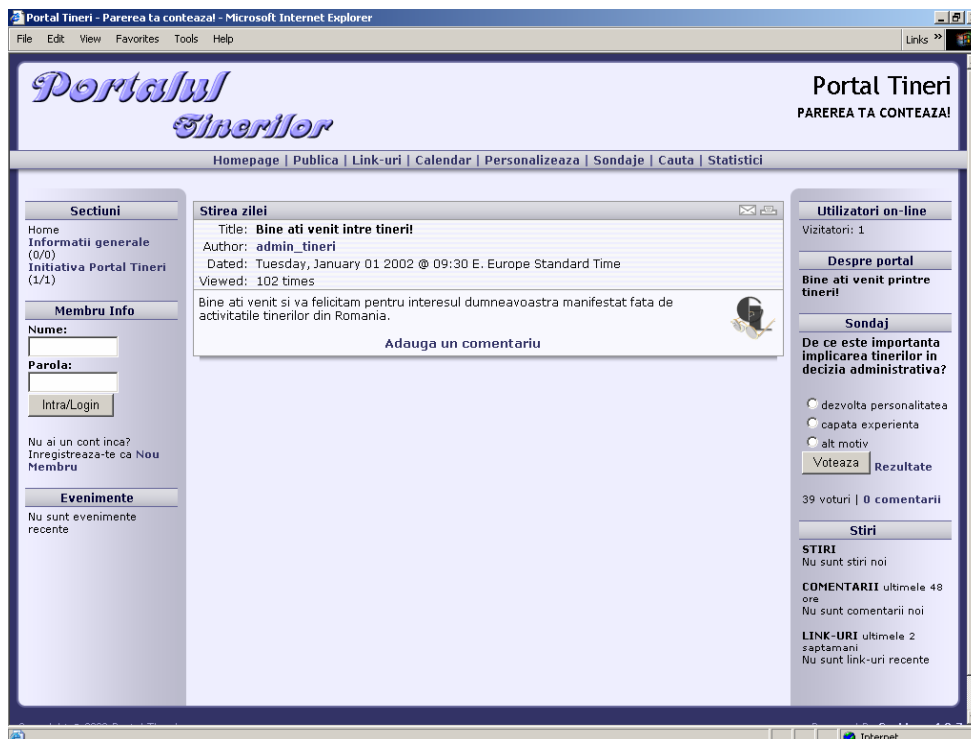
Portal Tineri - Parerea ta conteaza! - Microsoft Internet Explorer

File Edit View Favorites Tools Help

Links »

Portalul Tinerilor

Portal Tineri
PAREREA TA CONTEAZA!

Homepage | Publica | Link-uri | Calendar | Personalizeaza | Sondaje | Cauta | Statistici

Sectiuni
Home
Informatii generale (0/0)
Initiativa Portal Tineri (1/1)

Membru Info
Nume:
Parola:
Intra/Login

Nu ai un cont inca? Inregistreaza-te ca Nou Membru

Evenimente
Nu sunt evenimente recente

Stirea zilei
Title: Bine ati venit intre tineri!
Author: admin_tineri
Dated: Tuesday, January 01 2002 @ 09:30 E. Europe Standard Time
Viewed: 102 times

Bine ati venit si va felicitam pentru interesul dumneavoastra manifestat fata de activitatile tinerilor din Romania.

Adauga un comentariu

Utilizatori on-line
Vizitatori: 1

Despre portal
Bine ati venit printre tineri!

Sondaj
De ce este importanta implicarea tinerilor in decizia administrativa?

dezvolta personalitatea
capata experienta
alt motiv
Voteaza Rezultate

39 voturi | 0 comentarii

Stiri
STIRI
Nu sunt stiri noi

COMENTARII ultimele 48 ore
Nu sunt comentarii noi

LINK-URI ultimele 2 saptamani
Nu sunt link-uri recente

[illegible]

Internet